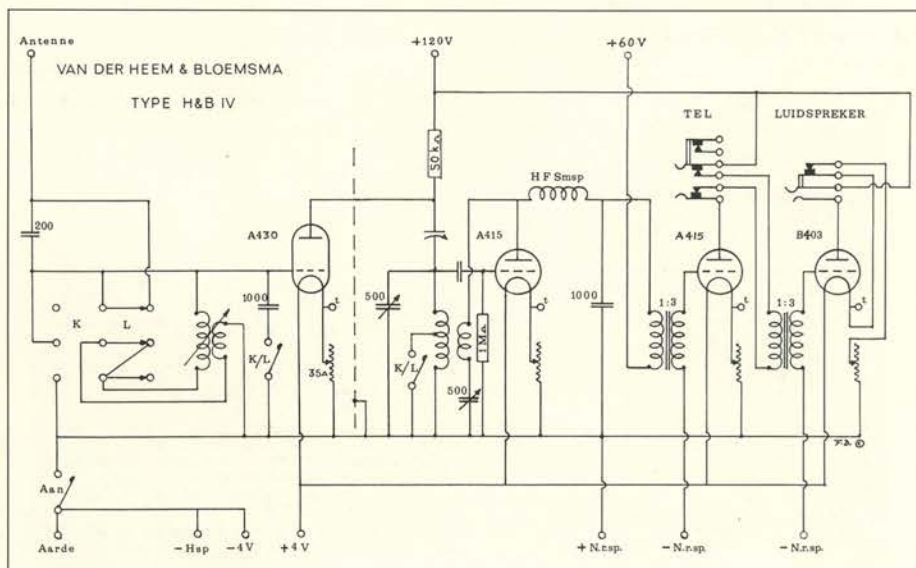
Antenne

VAN DER HEEM & BLOEMSMA

TYPE H&B IV

+120V

+60V

TEL

LUIDSPREKER

50 kΩ

H F Smsp

200

A430

A415

A415

B403

1000

500

1000

t

t

t

t

K

L

K/L

K/L

1 MΩ

1:3

1:3

35Ω

500

F.A.©

Aan

Aarde

– Hsp

– 4 V

+ 4 V

+ N.r.sp.

– N.r.sp.

– N.r.sp.